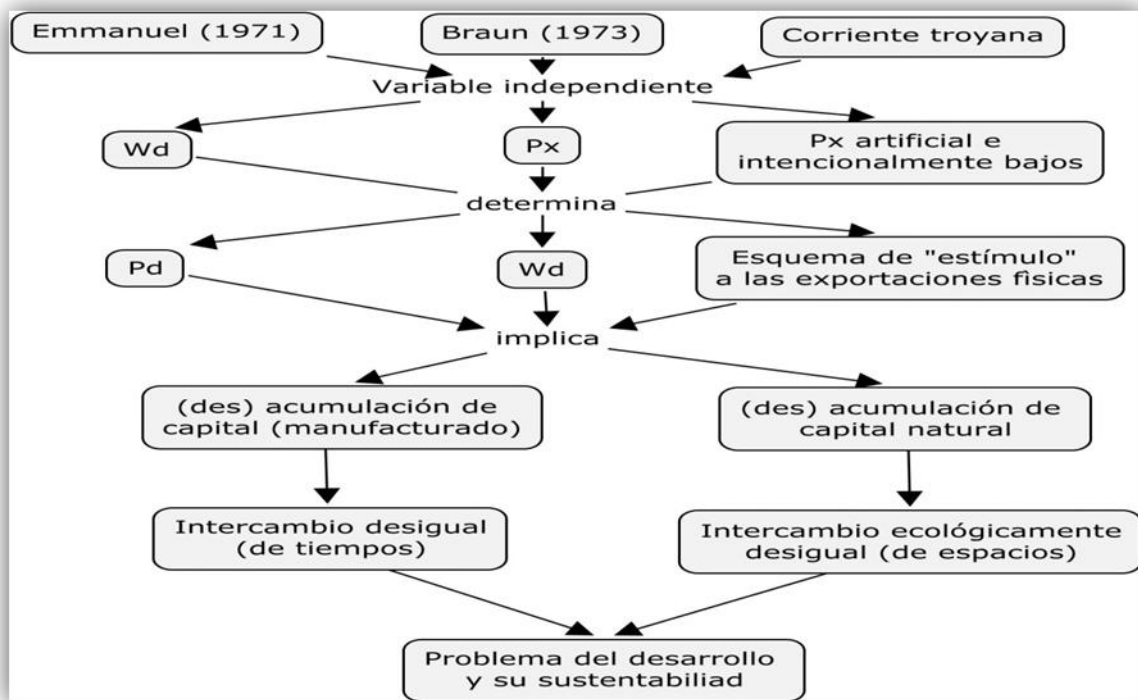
Emmanuel (1971)

Braun (1973)

Corriente troyana

Variable independiente

Wd

Px

Px artificial e intencionalmente bajos

determina

Pd

Wd

Esquema de "estímulo" a las exportaciones fisicas

implica

(des) acumulación de capital (manufacturado)

(des) acumulación de capital natural

Intercambio desigual (de tiempos)

Intercambio ecológicamente desigual (de espacios)

Problema del desarrollo y su sustentabiliad